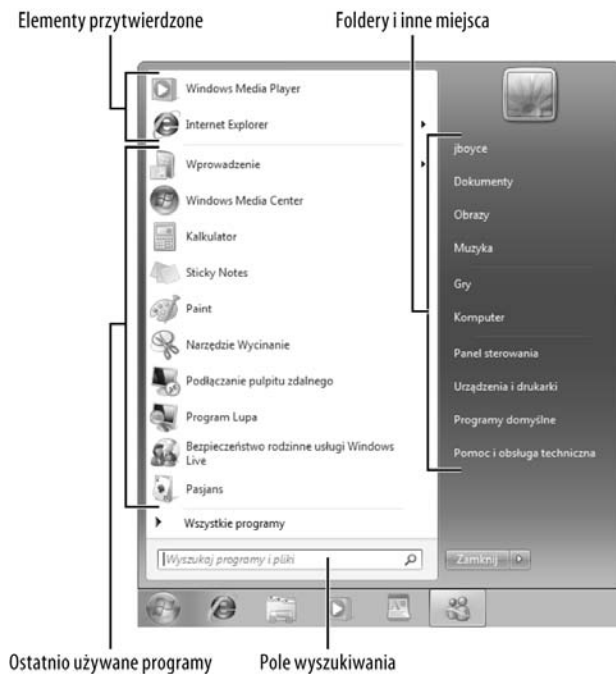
Elementy przytwierdzone

Foldery i inne miejsca

Windows Media Player
Internet Explorer
Wprowadzenie
Windows Media Center
Kalkulator
Sticky Notes
Paint
Narzędzie Wycinanie
Podłączanie pulpitu zdalnego
Program Lupa
Bezpieczeństwo rodzinne usługi Windows Live
Pasjans
Wszystkie programy
Wyszukaj programy i pliki

jboyce
Dokumenty
Obrazy
Muzyka
Gry
Komputer
Panel sterowania
Urządzenia i drukarki
Programy domyślne
Pomoc i obsługa techniczna
Zamknij

Ostatnio używane programy

Pole wyszukiwania